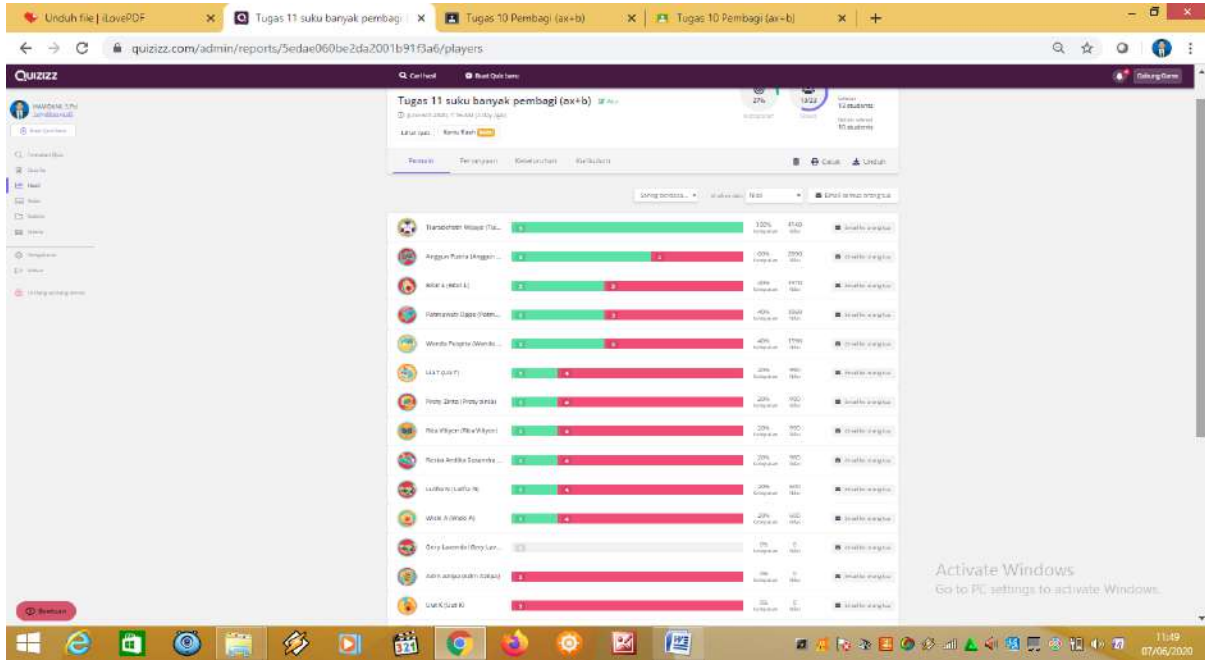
Unduh file | iLovePDF × Tugas 11 suku banyak pembagi × Tugas 10 Pembagi (ax+b) × Tugas 10 Pembagi (ax+b) × +

quizizz.com/admin/reports/5edae060be2da2001b91f3a6/players

Quizizz

Tugas 11 suku banyak pembagi (ax+b)

27%

13/22

13 students

10 students

Pemain Pertanyaan Keseluruhan

Cetak Unduh

Tianabdhobri Wijaya (Tia...

Anggun Putria (Anggun ...

Aldi K (Aldi K)

Fatmawati Dappi (Fatm...

Wanda Puspita (Wanda ...

Lia T (Lia T)

Pinky Zerta (Pinky zerta)

Rita Wijaya (Rita Wijaya)

Rosita Andika Susanda ...

Luthfi Pratama (Luthfi)

Wildi A (Wildi A)

Gery Lucendo (Gery Luc...

Adin Ardiansyah (Adin)

Lia K (Lia K)

Activate Windows
Go to PC settings to activate Windows.

11:49
07/06/2020